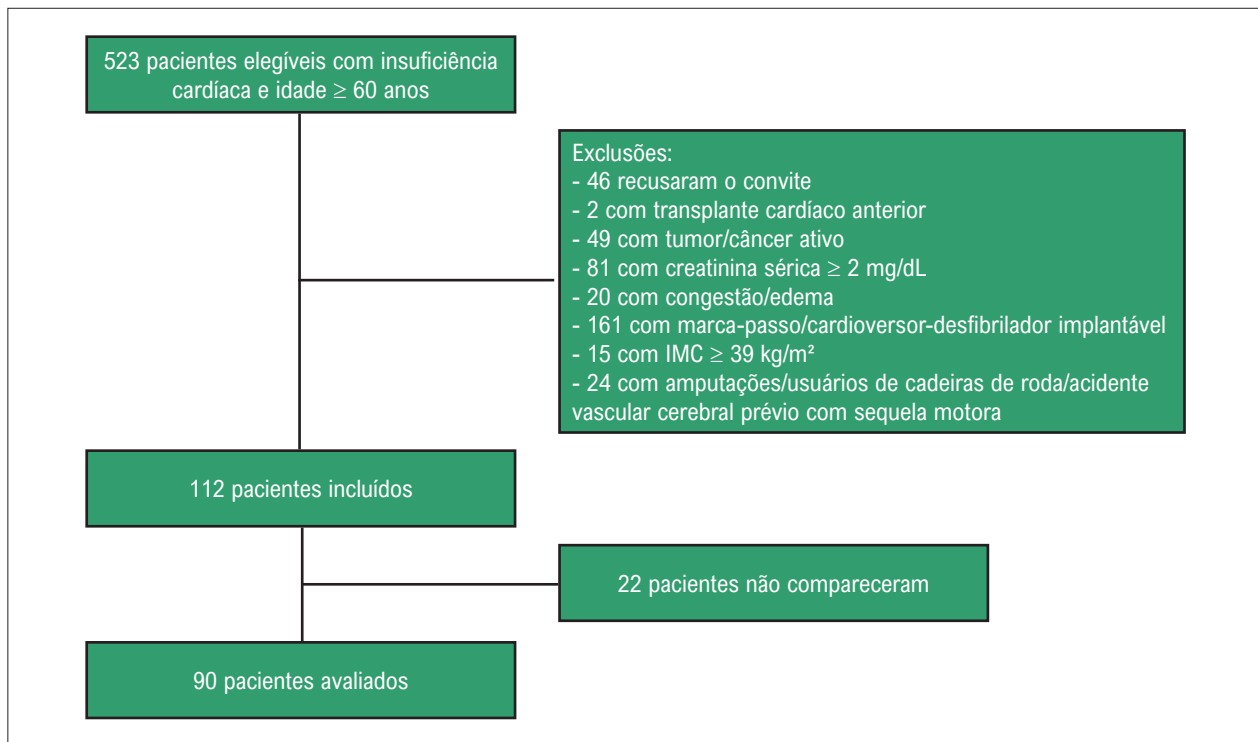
523 pacientes elegíveis com insuficiência cardíaca e idade $\geq$ 60 anos

Exclusões:
- 46 recusaram o convite
- 2 com transplante cardíaco anterior
- 49 com tumor/câncer ativo
- 81 com creatinina sérica $\geq$ 2 mg/dL
- 20 com congestão/edema
- 161 com marca-passo/cardioversor-desfibrilador implantável
- 15 com IMC $\geq$ 39 kg/m²
- 24 com amputações/usuários de cadeiras de roda/acidente vascular cerebral prévio com sequela motora

112 pacientes incluídos

22 pacientes não compareceram

90 pacientes avaliados